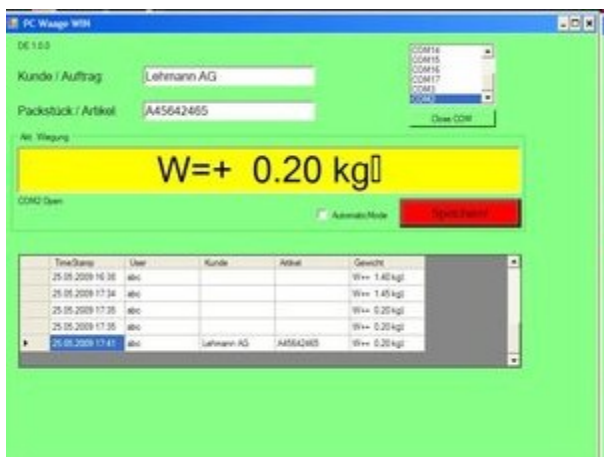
PC Waage WIN

DE 1.0.0

Kunde / Auftrag: Lehmann AG

Packstück / Artikel: A45642465

COM14
COM15
COM16
COM17
COM3
COM2

Close COM

Akt. Wiegung

W=+ 0.20 kg

COM2 Open

Automatic Mode

Speichern!

| | TimeStamp | User | Kunde | Artikel | Gewicht |
|---|---|---|---|---|---|
| | 25.05.2009 16:38 | abc | | | W=+ 1.40 kg |
| | 25.05.2009 17:34 | abc | | | W=+ 1.45 kg |
| | 25.05.2009 17:35 | abc | | | W=+ 0.20 kg |
| | 25.05.2009 17:35 | abc | | | W=+ 0.20 kg |
| ▸ | 25.05.2009 17:41 | abc | Lehmann AG | A45642465 | W=+ 0.20 kg |